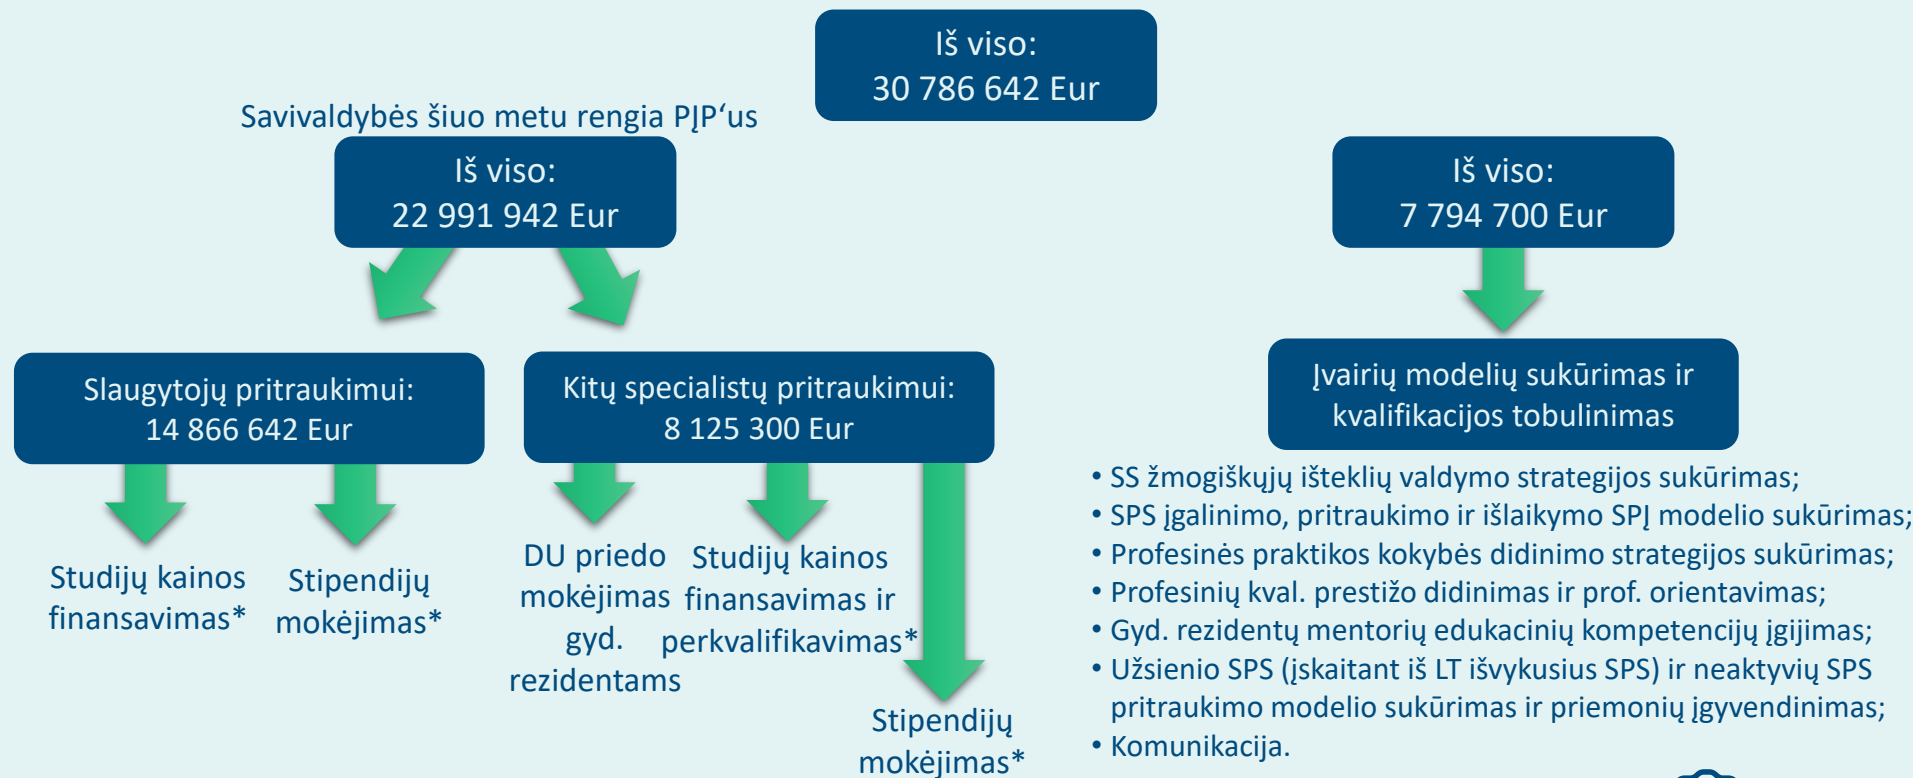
Iš viso:
30 786 642 Eur

Savivaldybės šiuo metu rengia PĮP‘us

Iš viso:
22 991 942 Eur

Iš viso:
7 794 700 Eur

Slaugytojų pritraukimui:
14 866 642 Eur

Kitų specialistų pritraukimui:
8 125 300 Eur

Įvairių modelių sukūrimas ir kvalifikacijos tobulinimas

Studijų kainos finansavimas*

Stipendijų mokėjimas*

DU priedo mokėjimas gyd. rezidentams

Studijų kainos finansavimas ir perkvalifikavimas*

Stipendijų mokėjimas*

• SS žmogiškųjų išteklių valdymo strategijos sukūrimas;
• SPS įgalinimo, pritraukimo ir išlaikymo SPĮ modelio sukūrimas;
• Profesinės praktikos kokybės didinimo strategijos sukūrimas;
• Profesinių kval. prestižo didinimas ir prof. orientavimas;
• Gyd. rezidentų mentorių edukacinių kompetencijų įgijimas;
• Užsienio SPS (įskaitant iš LT išvykusius SPS) ir neaktyvių SPS pritraukimo modelio sukūrimas ir priemonių įgyvendinimas;
• Komunikacija.